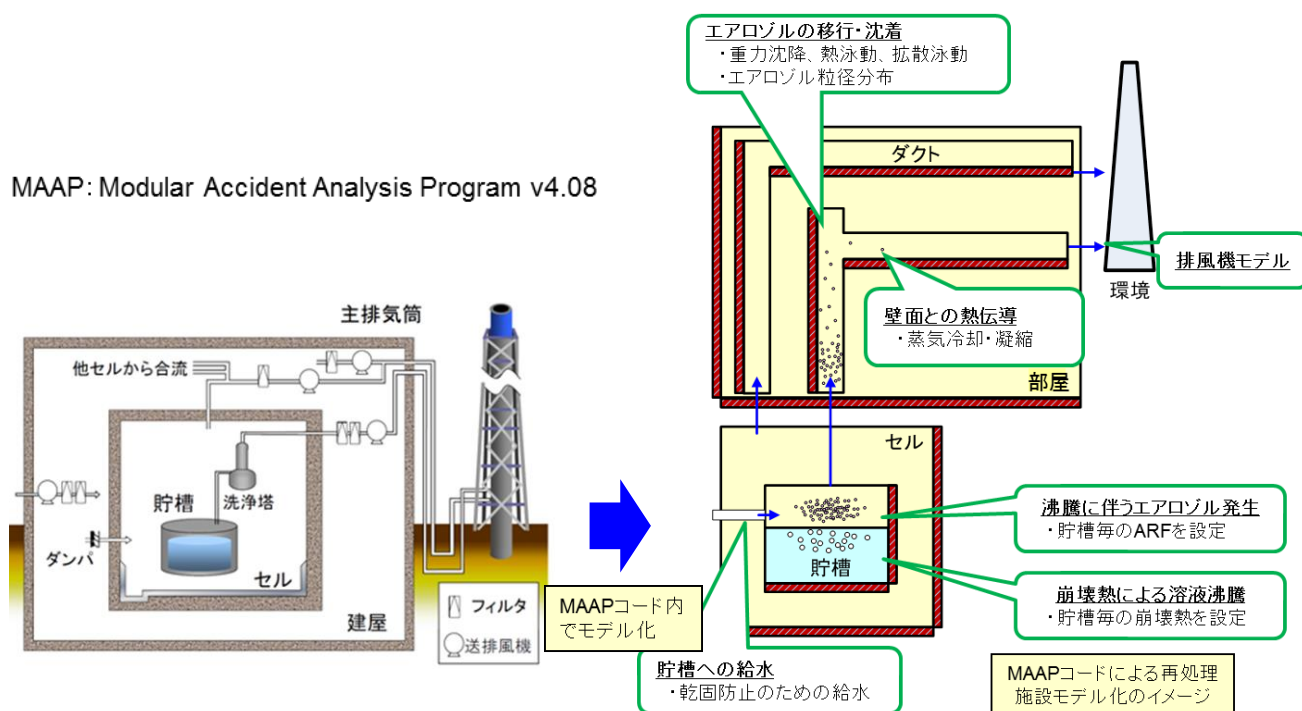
MAAP: Modular Accident Analysis Program v4.08

主排気筒

他セルから合流

貯槽

洗浄塔

ダンパ

セル

建屋

フィルタ

送排風機

エアロゾルの移行・沈着
・重力沈降、熱泳動、拡散泳動
・エアロゾル粒径分布

ダクト

排風機モデル

環境

壁面との熱伝導
・蒸気冷却・凝縮

部屋

セル

沸騰に伴うエアロゾル発生
・貯槽毎のARFを設定

貯槽

崩壊熱による溶液沸騰
・貯槽毎の崩壊熱を設定

MAAPコード内でモデル化

貯槽への給水
・乾固防止のための給水

MAAPコードによる再処理施設モデル化のイメージ